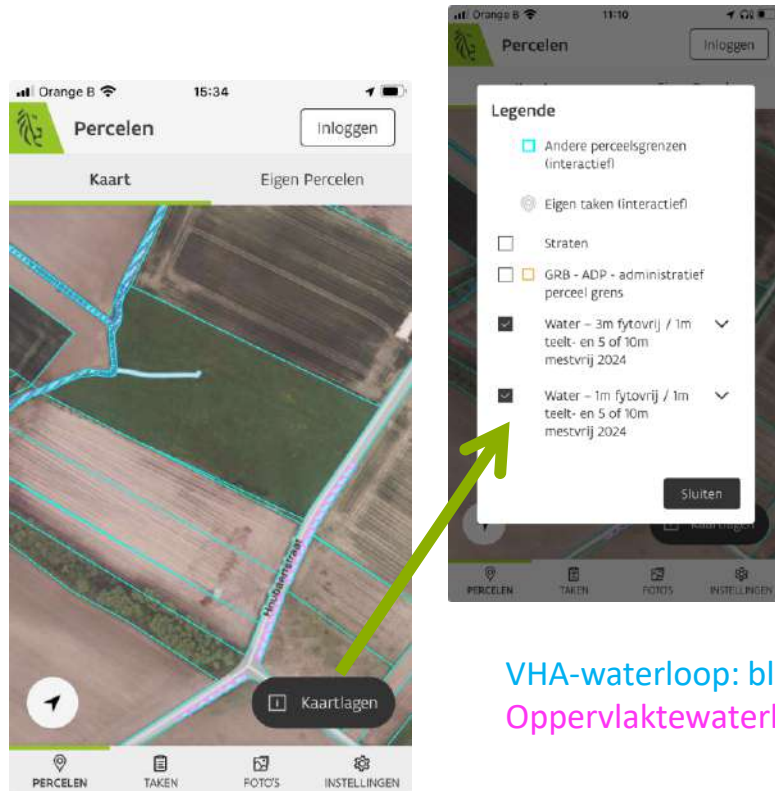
Orange B 15:34
Percelen
Inloggen
Kaart
Eigen Percelen
Kaartlagen
PERCELEN
TAKEN
FOTO'S
INSTELLINGEN

Orange B 11:10
Percelen
Inloggen
Legende
Andere perceelsgrenzen (interactief)
Eigen taken (interactief)
Straten
GRB - ADP - administratief perceel grens
Water – 3m fytovrij / 1m teelt- en 5 of 10m mestvrij 2024
Water – 1m fytovrij / 1m teelt- en 5 of 10m mestvrij 2024
Sluiten
Kaartlagen
PERCELEN
TAKEN
FOTO'S
INSTELLINGEN

VHA-waterloop: bl
Oppervlaktewaterl